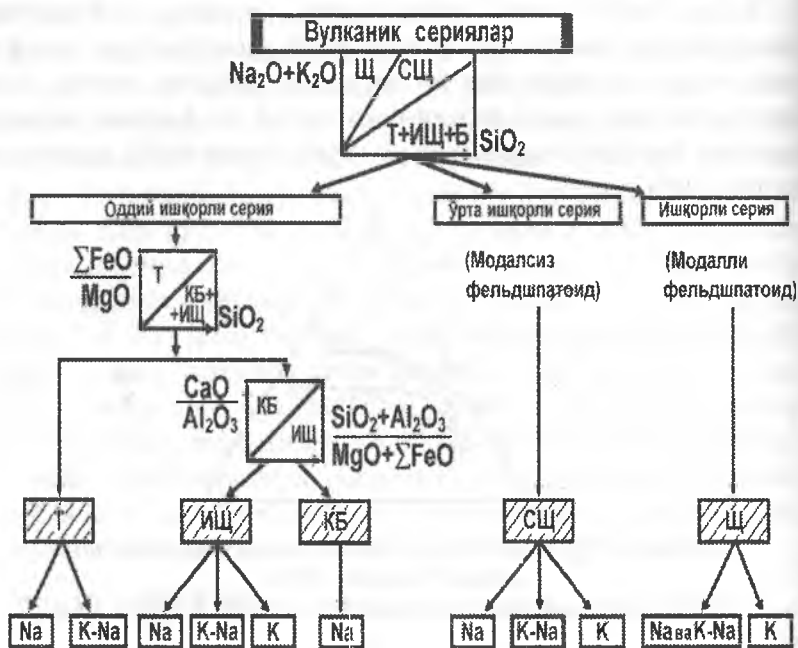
Вулканик сериялар

$Na_2O+K_2O$

Щ

СЩ

Т+ИЩ+Б

$SiO_2$

Оддий ишқорли серия

Ўрта ишқорли серия

Ишқорли серия

$\frac{\sum FeO}{MgO}$

Т

КБ+ +ИЩ

$SiO_2$

(Модалсиз фельдшпатоид)

(Модалли фельдшпатоид)

$\frac{CaO}{Al_2O_3}$

КБ

ИЩ

$\frac{SiO_2+Al_2O_3}{MgO+\sum FeO}$

Т

ИЩ

КБ

СЩ

Щ

Na

K-Na

Na

K-Na

K

Na

Na

K-Na

K

Na ва K-Na

K